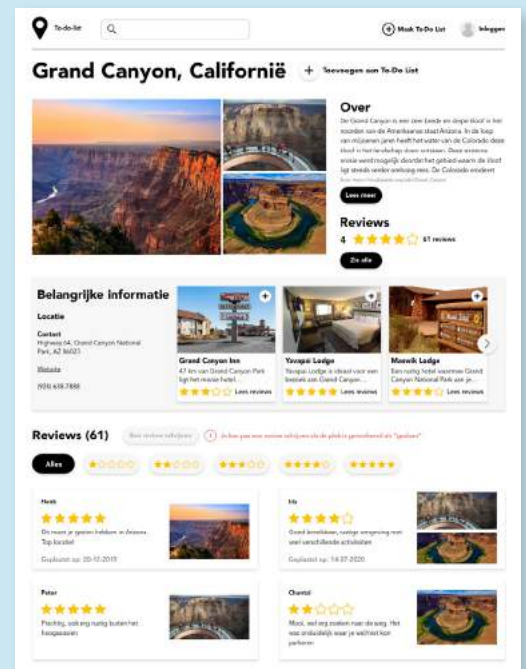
To-do-list

Maak To-Do List

Inloggen

Grand Canyon, Californië

+ Toevoegen aan To-Do List

Over

De Grand Canyon is een zeer brede en diepe kloof in het noorden van de Amerikaanse staat Arizona. In de loop van miljoenen jaren heeft het water van de Colorado deze kloof in het landschap doen ontstaan. Deze enorme erosie werd mogelijk doordat het gebied waarin de kloof ligt steeds verder omhoog rees. De Colorado ondernt

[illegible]

Lees meer

Reviews

4 ★★★★☆ 61 reviews

Zie alle

Belangrijke informatie

Locatie

Contact
Highway 64, Grand Canyon National Park, AZ 86023

Website

(928) 638-7888

Grand Canyon Inn
47 km van Grand Canyon Park ligt het mooie hotel...
★★★☆☆ Lees reviews

Yavapai Lodge
Yavapai Lodge is ideaal voor een bezoek aan Grand Canyon...
★★★★★ Lees reviews

Moewik Lodge
Een rustig hotel waarmee Grand Canyon National Park aan je...
★★★★☆ Lees reviews

Reviews (61)

Een review schrijven

ⓘ Je kan pas een review schrijven als de plek is gemarkeerd als "gedaan"

Alles ☆☆☆☆☆ ★★☆☆☆ ★★★☆☆ ★★★★☆ ★★★★★

Henk
★★★★★
De mooist je gezien trekken in Arizona. Top locatie!
Geplaatst op: 20-12-2019

Iris
★★★★☆
Goed bereikbaar, rustige omgeving met veel verschillende activiteiten
Geplaatst op: 14-07-2020

Peter
★★★★★
Prachtig, ook erg rustig buiten het hoogseizoen

Chantal
★★☆☆☆
Mooi, wel erg ruimen naar de weg. Het was onduidelijk waar je wel/niet kon parkeren